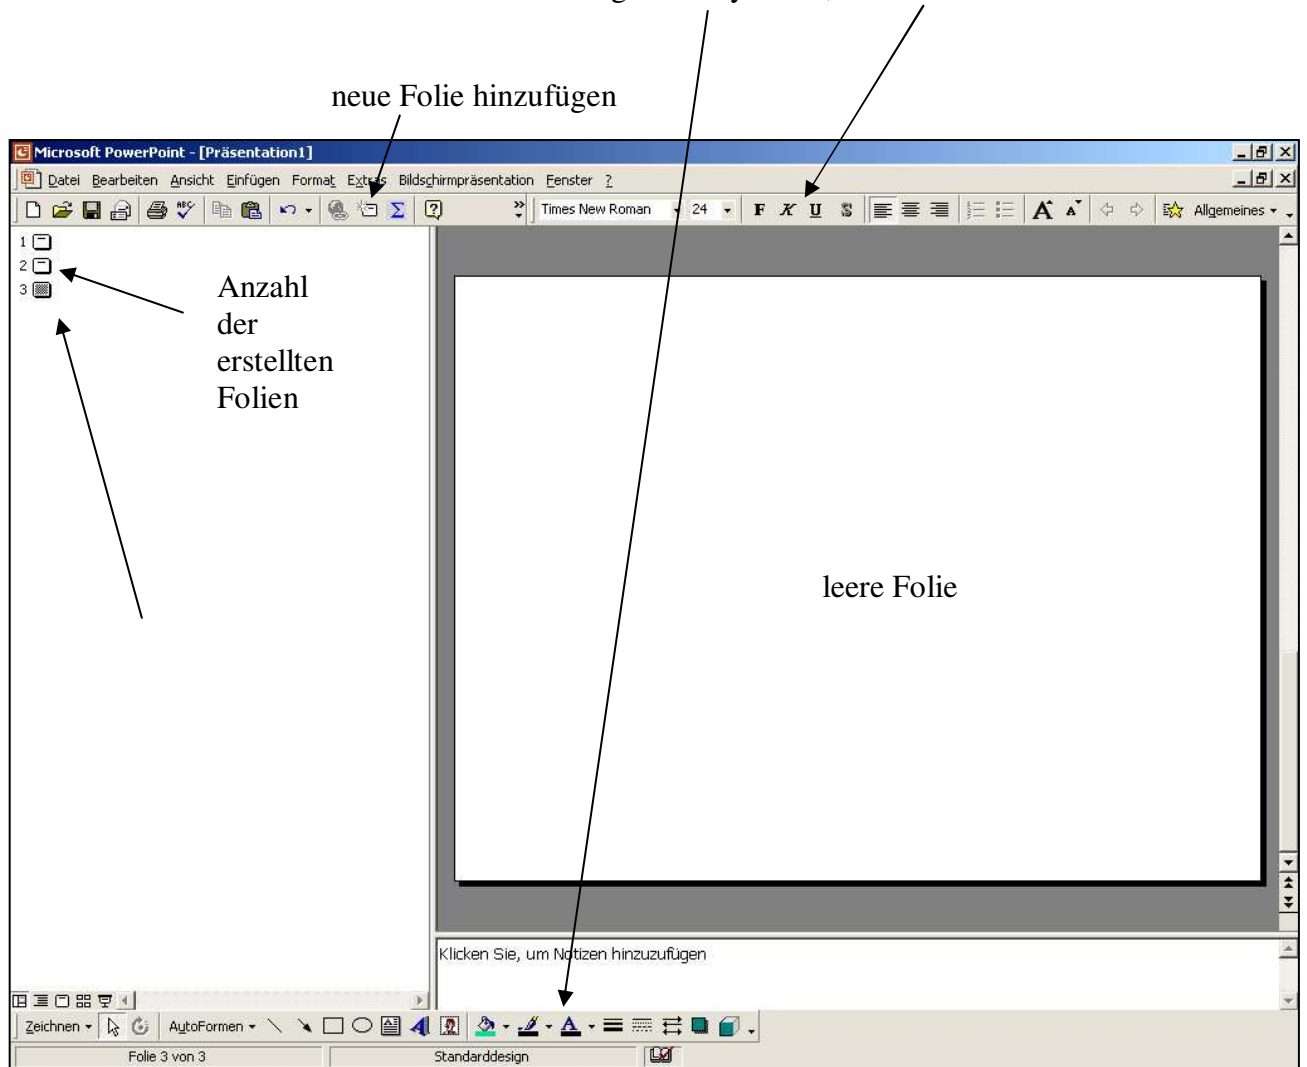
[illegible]

neue Folie hinzufügen

Microsoft PowerPoint - [Präsentation1]

Datei Bearbeiten Ansicht Einfügen Format Extras Bildschirmpräsentation Fenster ?

Times New Roman 24 F K U S Allgemeines

1
2
3

Anzahl der erstellten Folien

leere Folie

Klicken Sie, um Notizen hinzuzufügen

Zeichnen AutoFormen

Folie 3 von 3 Standarddesign